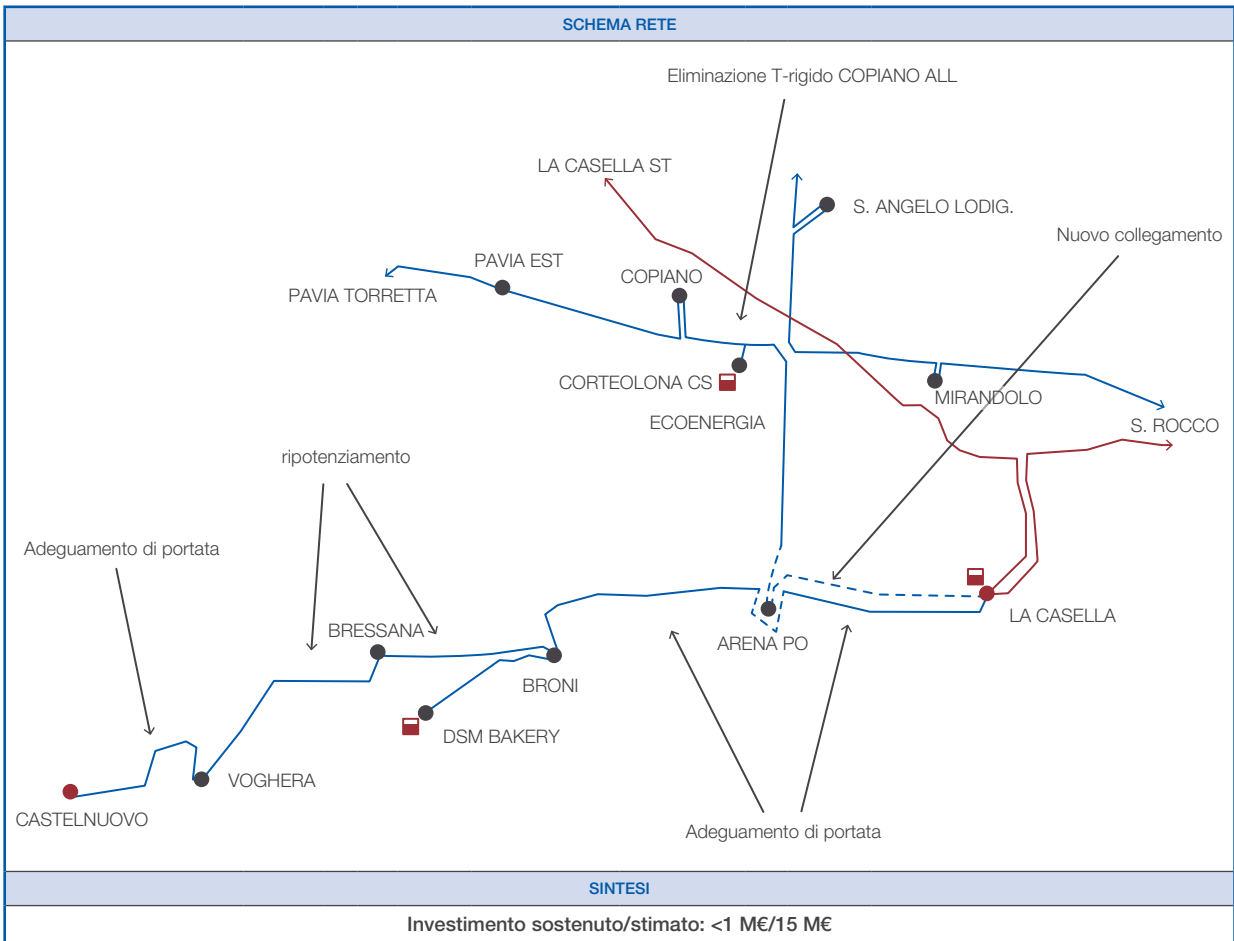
SCHEMA RETE

Eliminazione T-rigido COPIANO ALL

LA CASELLA ST

S. ANGELO LODIG.

Nuovo collegamento

PAVIA EST

COPIANO

PAVIA TORRETTA

CORTEOLONA CS

MIRANDOLO

ECOENERGIA

S. ROCCO

ripotenziamento

Adeguamento di portata

BRESSANA

ARENA PO

LA CASELLA

BRONI

DSM BAKERY

VOGHERA

CASTELNUOVO

Adeguamento di portata

SINTESI

Investimento sostenuto/stimato: <1 M€/15 M€